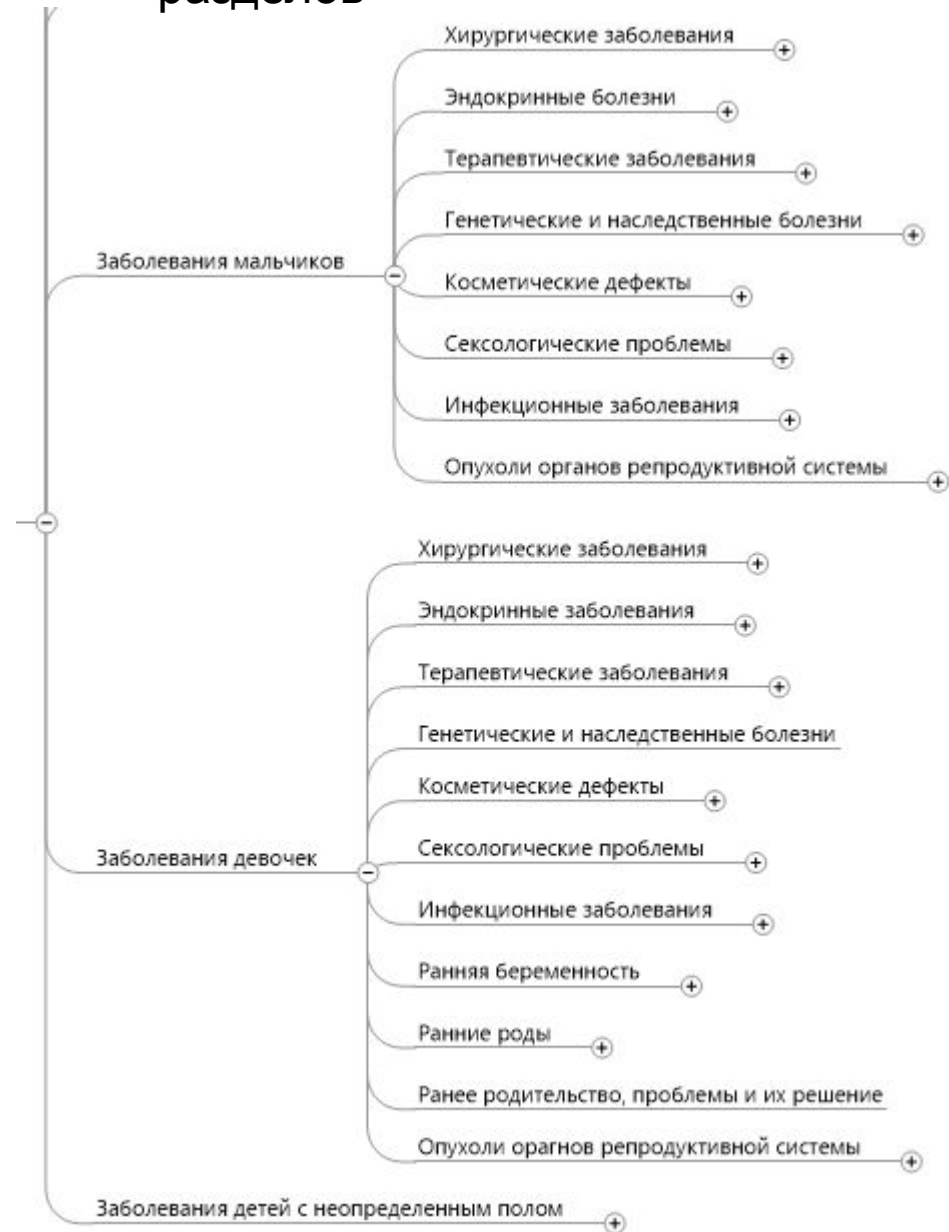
разделов

Заболевания мальчиков

Хирургические заболевания

Эндокринные болезни

Терапевтические заболевания

Генетические и наследственные болезни

Косметические дефекты

Сексологические проблемы

Инфекционные заболевания

Опухоли органов репродуктивной системы

Заболевания девочек

Хирургические заболевания

Эндокринные заболевания

Терапевтические заболевания

Генетические и наследственные болезни

Косметические дефекты

Сексологические проблемы

Инфекционные заболевания

Ранняя беременность

Ранние роды

Ранее родительство, проблемы и их решение

Опухоли орагнов репродуктивной системы

Заболевания детей с неопределенным полом